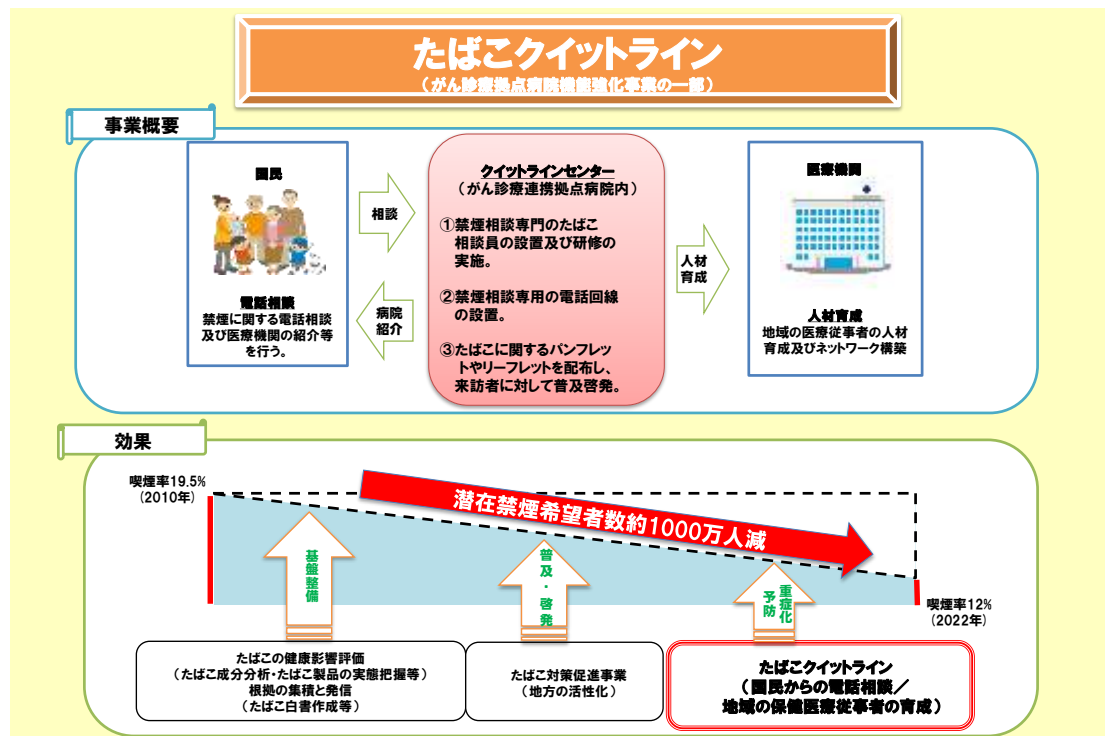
たばこクイットライン
（がん診療拠点病院機能強化事業の一部）

事業概要

国民

電話相談
禁煙に関する電話相談及び医療機関の紹介等を行う。

相談

病院紹介

クイットラインセンター
（がん診療連携拠点病院内）

①禁煙相談専門のたばこ相談員の設置及び研修の実施。

②禁煙相談専用の電話回線の設置。

③たばこに関するパンフレットやリーフレットを配布し、来訪者に対して普及啓発。

人材育成

医療機関

人材育成
地域の医療従事者の人材育成及びネットワーク構築

効果

喫煙率19.5%
（2010年）

潜在禁煙希望者数約1000万人減

基盤整備

普及・啓発

重症化予防

喫煙率12%
（2022年）

たばこの健康影響評価
（たばこ成分分析・たばこ製品の実態把握等）
根拠の集積と発信
（たばこ白書作成等）

たばこ対策促進事業
（地方の活性化）

たばこクイットライン
（国民からの電話相談／
地域の保健医療従事者の育成）